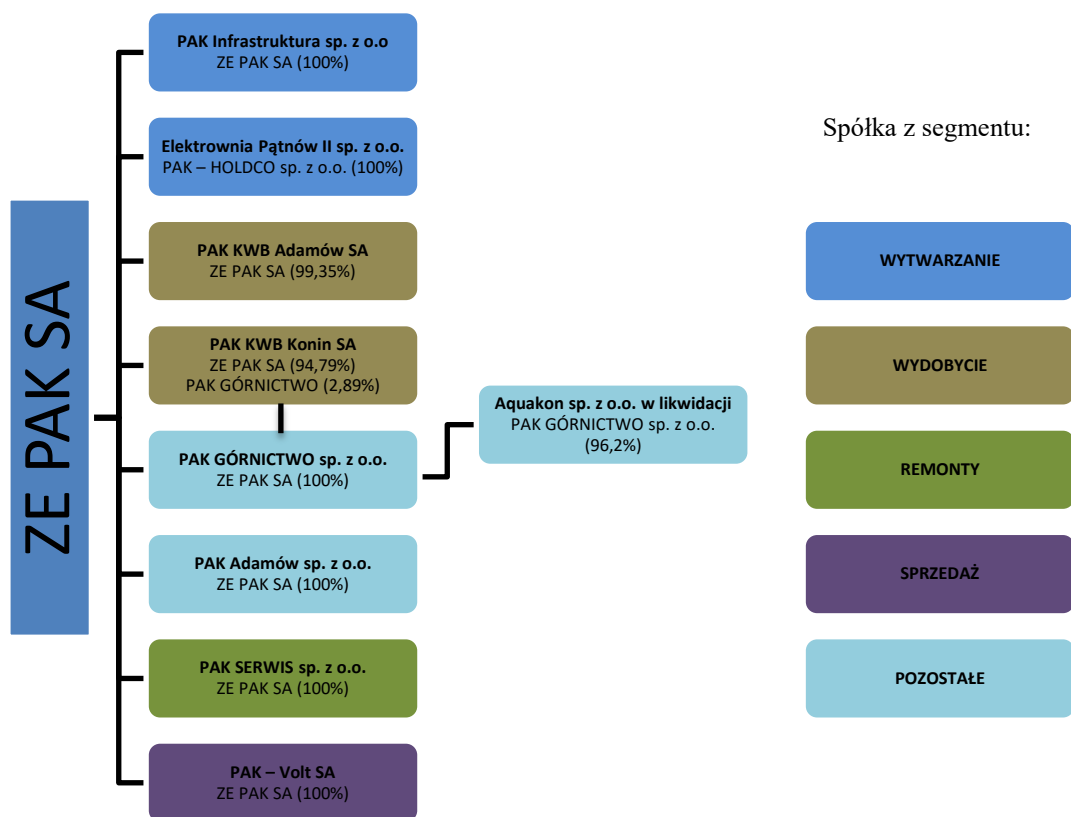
ZE PAK SA

PAK Infrastruktura sp. z o.o
ZE PAK SA (100%)

Elektrownia Pątnów II sp. z o.o.
PAK – HOLDCO sp. z o.o. (100%)

PAK KWB Adamów SA
ZE PAK SA (99,35%)

PAK KWB Konin SA
ZE PAK SA (94,79%)
PAK GÓRNICTWO (2,89%)

PAK GÓRNICTWO sp. z o.o.
ZE PAK SA (100%)

Aquakon sp. z o.o. w likwidacji
PAK GÓRNICTWO sp. z o.o. (96,2%)

PAK Adamów sp. z o.o.
ZE PAK SA (100%)

PAK SERWIS sp. z o.o.
ZE PAK SA (100%)

PAK – Volt SA
ZE PAK SA (100%)

Spółka z segmentu:

WYTWARZANIE

WYDOBYCIE

REMONTY

SPRZEDAŻ

POZOSTAŁE